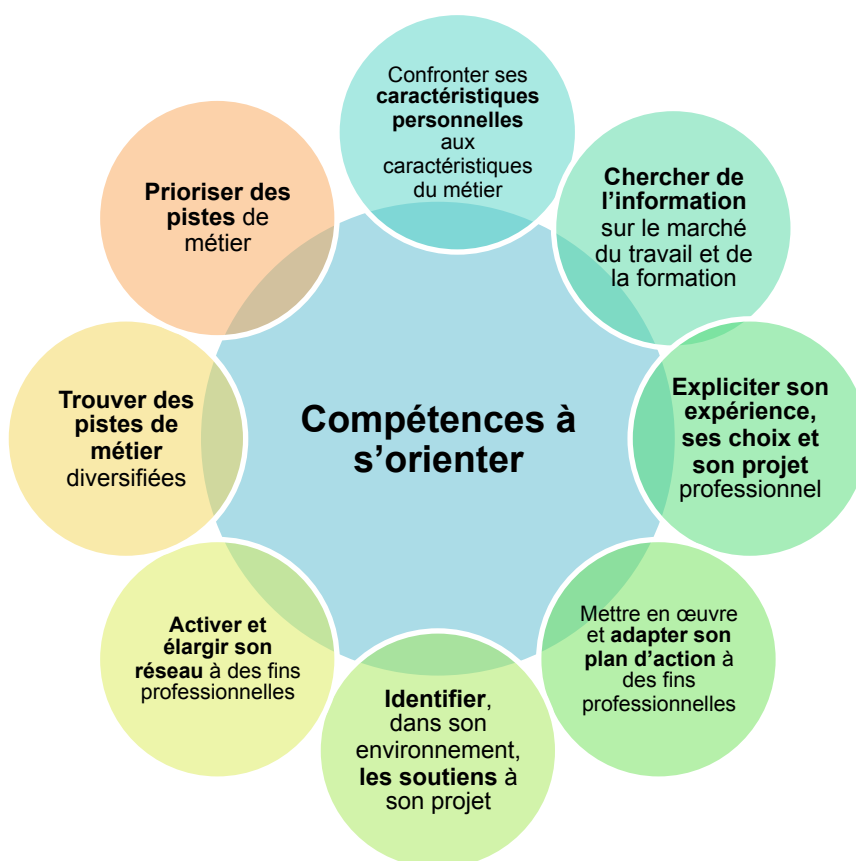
Compétences à s’orienter

Confronter ses caractéristiques personnelles aux caractéristiques du métier

Chercher de l’information sur le marché du travail et de la formation

Expliciter son expérience, ses choix et son projet professionnel

Mettre en œuvre et adapter son plan d’action à des fins professionnelles

Identifier, dans son environnement, les soutiens à son projet

Activer et élargir son réseau à des fins professionnelles

Trouver des pistes de métier diversifiées

Prioriser des pistes de métier